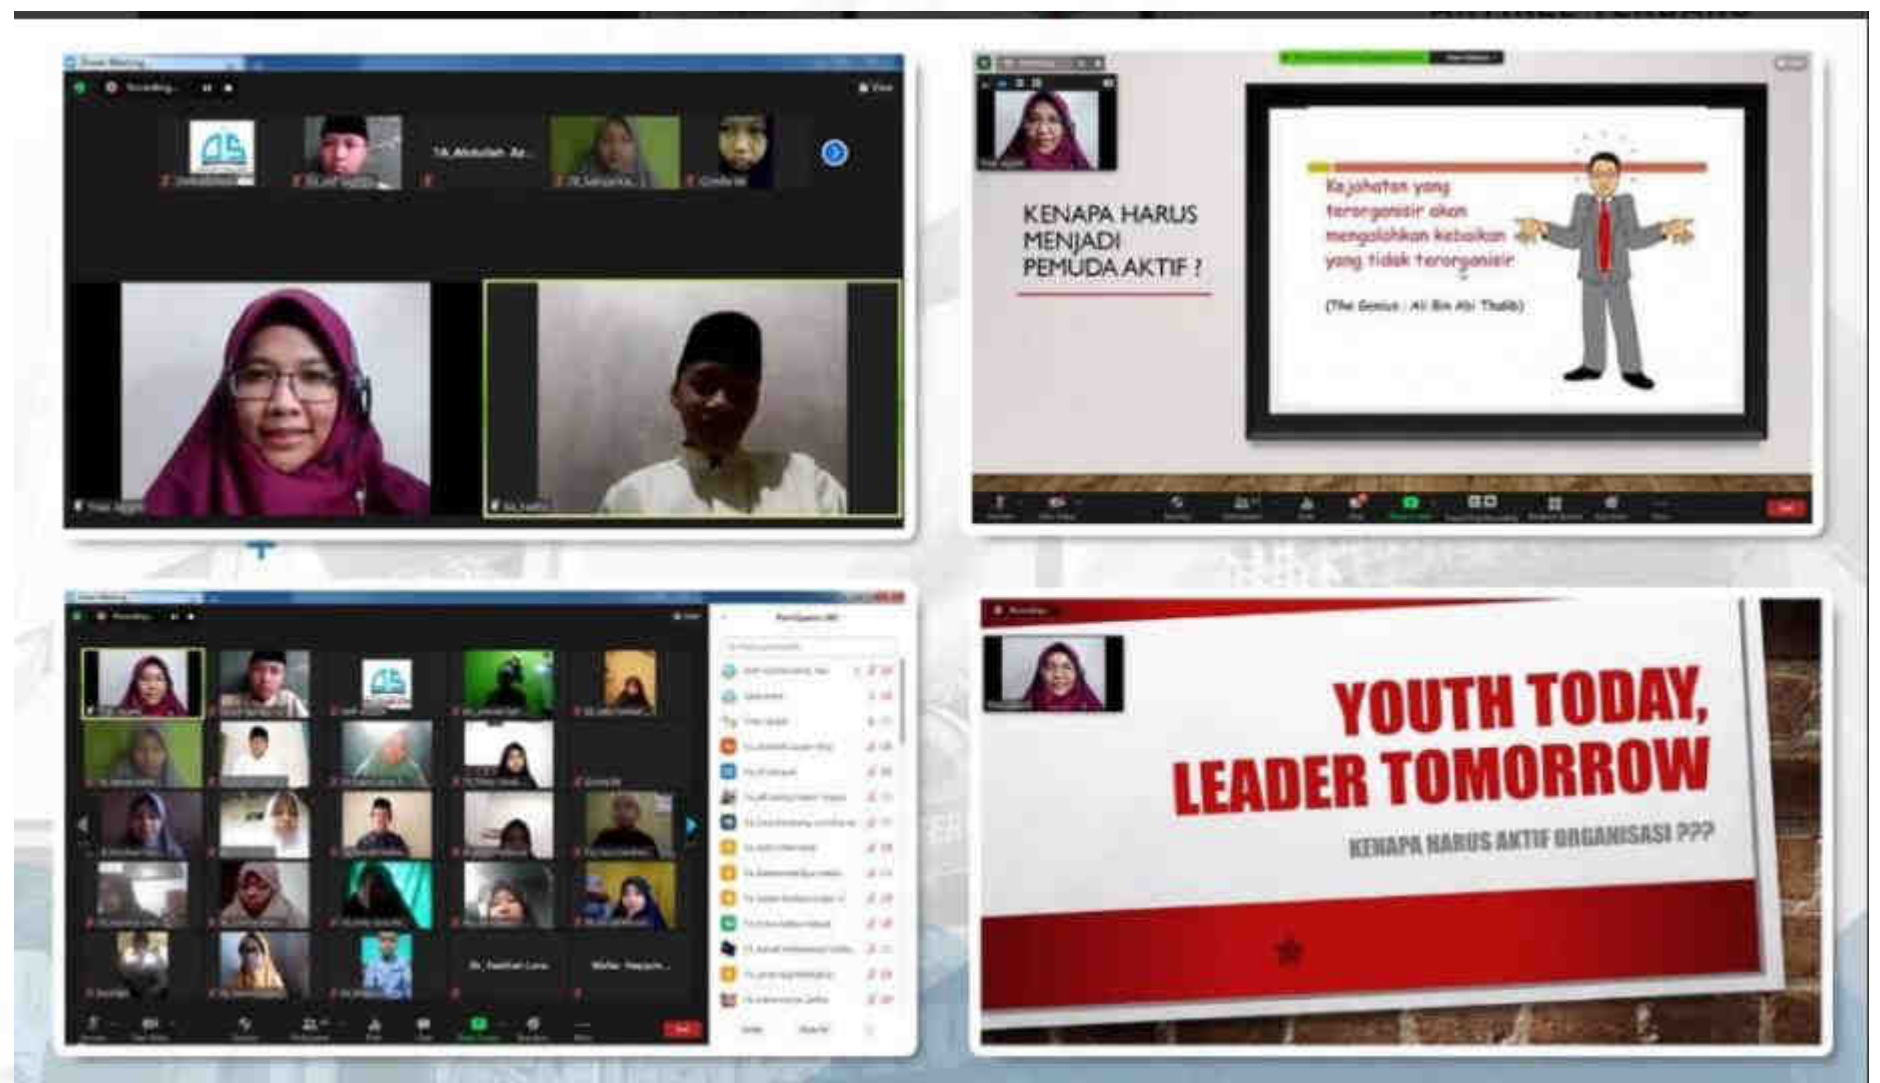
Recording...

View

7A_Abdullah_Az...

KENAPA HARUS MENJADI PEMUDA AKTIF ?

Kejahatan yang terorganisir akan mengalahkan kebaikan yang tidak terorganisir

(The Genius : Ali Bin Abi Thalib)

Recording...

Participants

Bu_Faathah Luna

Wafaa_Naqiyah...

Recording...

YOUTH TODAY, LEADER TOMORROW

KENAPA HARUS AKTIF ORGANISASI ???